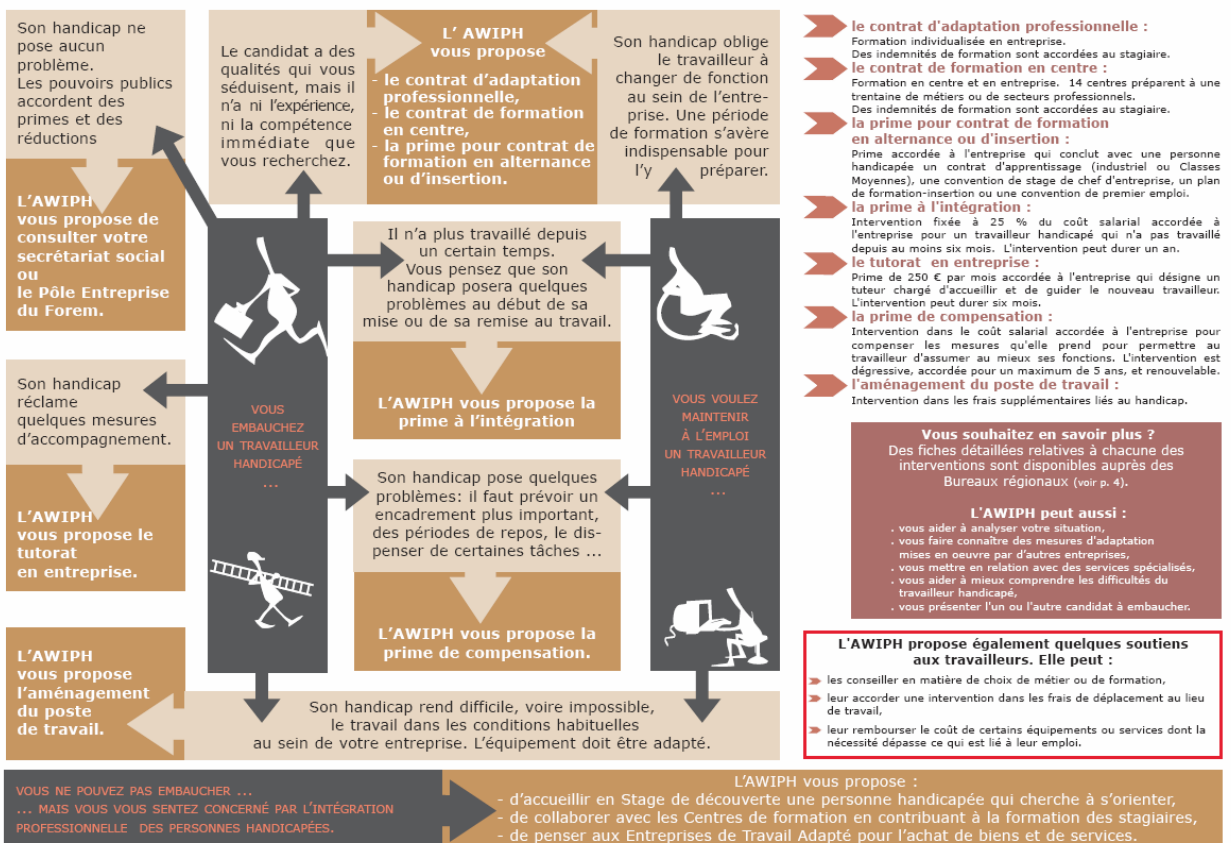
Son handicap ne pose aucun problème. Les pouvoirs publics accordent des primes et des réductions

L'AWIPH vous propose de consulter votre secrétariat social ou le Pôle Entreprise du Forem.

Le candidat a des qualités qui vous séduisent, mais il n'a ni l'expérience, ni la compétence immédiate que vous recherchez.

L' AWIPH vous propose
- le contrat d'adaptation professionnelle,
- le contrat de formation en centre,
- la prime pour contrat de formation en alternance ou d'insertion.

Son handicap oblige le travailleur à changer de fonction au sein de l'entreprise. Une période de formation s'avère indispensable pour l'y préparer.

Il n'a plus travaillé depuis un certain temps. Vous pensez que son handicap posera quelques problèmes au début de sa mise ou de sa remise au travail.

L'AWIPH vous propose la prime à l'intégration

Son handicap réclame quelques mesures d'accompagnement.

L'AWIPH vous propose le tutorat en entreprise.

VOUS EMBAUCHEZ UN TRAVAILLEUR HANDICAPÉ ...

VOUS VOULEZ MAINTENIR À L'EMPLOI UN TRAVAILLEUR HANDICAPÉ ...

Son handicap pose quelques problèmes: il faut prévoir un encadrement plus important, des périodes de repos, le dispenser de certaines tâches ...

L'AWIPH vous propose la prime de compensation.

L'AWIPH vous propose l'aménagement du poste de travail.

Son handicap rend difficile, voire impossible, le travail dans les conditions habituelles au sein de votre entreprise. L'équipement doit être adapté.

le contrat d'adaptation professionnelle :
Formation individualisée en entreprise.
Des indemnités de formation sont accordées au stagiaire.

le contrat de formation en centre :
Formation en centre et en entreprise. 14 centres préparant à une trentaine de métiers ou de secteurs professionnels.
Des indemnités de formation sont accordées au stagiaire.

la prime pour contrat de formation en alternance ou d'insertion :
Prime accordée à l'entreprise qui conclut avec une personne handicapée un contrat d'apprentissage (industriel ou Classes Moyennes), une convention de stage de chef d'entreprise, un plan de formation-insertion ou une convention de premier emploi.

la prime à l'intégration :
Intervention fixée à 25 % du coût salarial accordée à l'entreprise pour un travailleur handicapé qui n'a pas travaillé depuis au moins six mois. L'intervention peut durer un an.

le tutorat en entreprise :
Prime de 250 € par mois accordée à l'entreprise qui désigne un tuteur chargé d'accueillir et de guider le nouveau travailleur. L'intervention peut durer six mois.

la prime de compensation :
Intervention dans le coût salarial accordée à l'entreprise pour compenser les mesures qu'elle prend pour permettre au travailleur d'assumer au mieux ses fonctions. L'intervention est dégressive, accordée pour un maximum de 5 ans, et renouvelable.

l'aménagement du poste de travail :
Intervention dans les frais supplémentaires liés au handicap.

Vous souhaitez en savoir plus ?
Des fiches détaillées relatives à chacune des interventions sont disponibles auprès des Bureaux régionaux (voir p. 4).

L'AWIPH peut aussi :
. vous aider à analyser votre situation,
. vous faire connaître des mesures d'adaptation mises en oeuvre par d'autres entreprises,
. vous mettre en relation avec des services spécialisés,
. vous aider à mieux comprendre les difficultés du travailleur handicapé,
. vous présenter l'un ou l'autre candidat à embaucher.

L'AWIPH propose également quelques soutiens aux travailleurs. Elle peut :
les conseiller en matière de choix de métier ou de formation,
leur accorder une intervention dans les frais de déplacement au lieu de travail,
leur rembourser le coût de certains équipements ou services dont la nécessité dépasse ce qui est lié à leur emploi.

VOUS NE POUVEZ PAS EMBAUCHER ...
... MAIS VOUS VOUS SENTEZ CONCERNÉ PAR L'INTÉGRATION PROFESSIONNELLE DES PERSONNES HANDICAPÉES.

L'AWIPH vous propose :
- d'accueillir en Stage de découverte une personne handicapée qui cherche à s'orienter,
- de collaborer avec les Centres de formation en contribuant à la formation des stagiaires,
- de penser aux Entreprises de Travail Adapté pour l'achat de biens et de services.